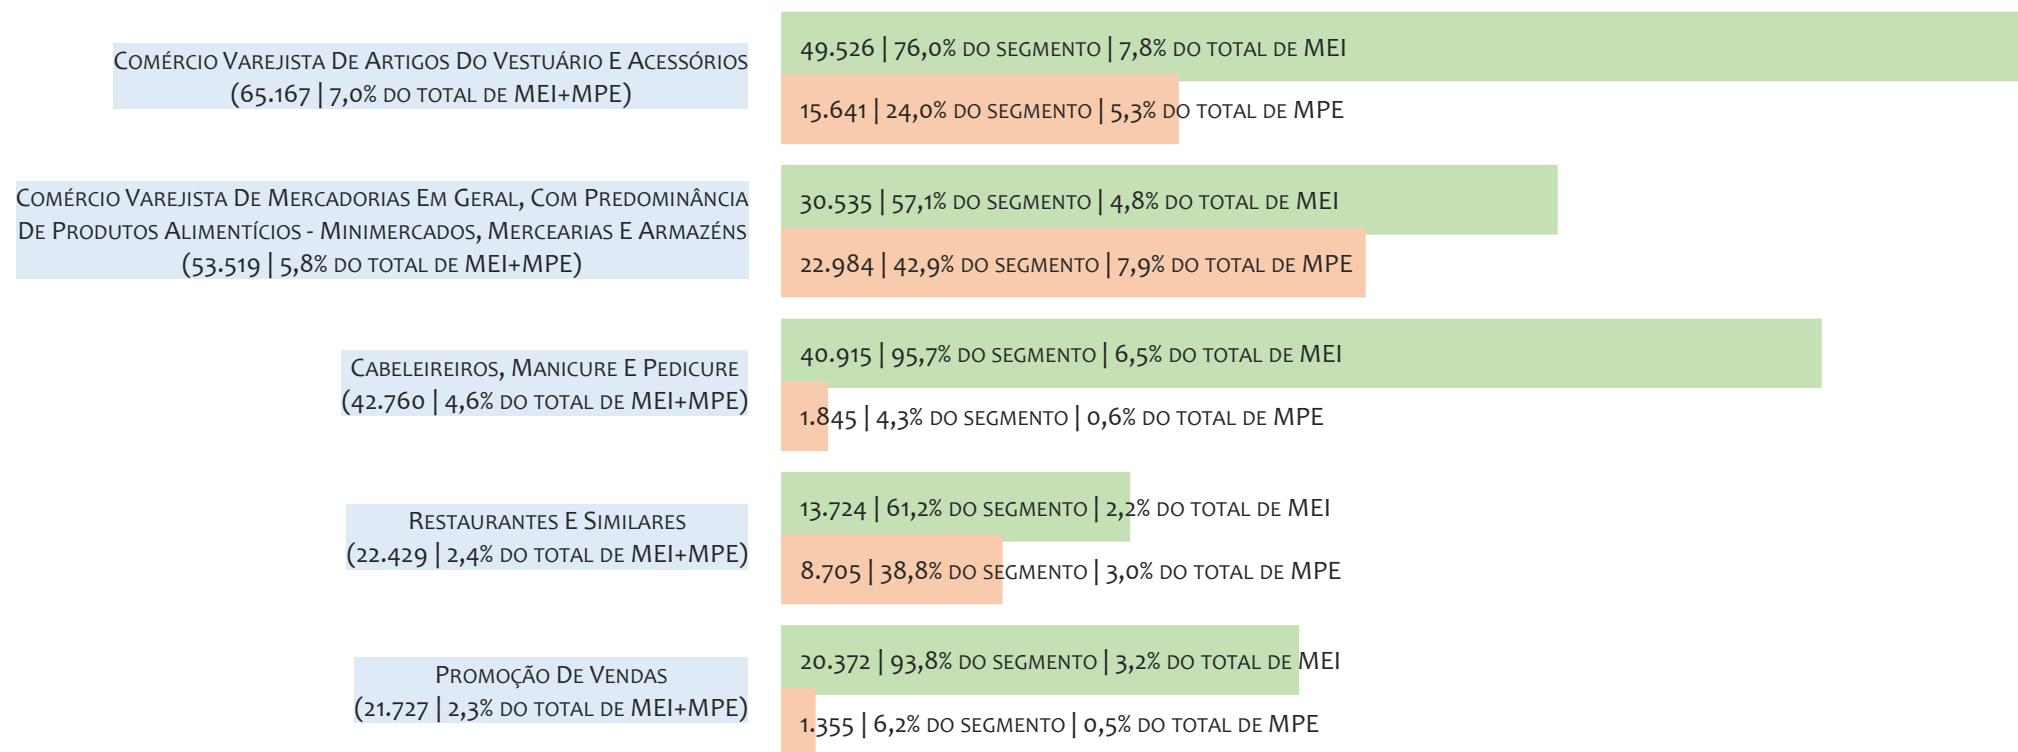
Comércio Varejista De Artigos Do Vestuário E Acessórios (65.167 | 7,0% do total de MEI+MPE)

49.526 | 76,0% do segmento | 7,8% do total de MEI

15.641 | 24,0% do segmento | 5,3% do total de MPE

Comércio Varejista De Mercadorias Em Geral, Com Predominância De Produtos Alimentícios - Minimercados, Mercearias E Armazéns (53.519 | 5,8% do total de MEI+MPE)

30.535 | 57,1% do segmento | 4,8% do total de MEI

22.984 | 42,9% do segmento | 7,9% do total de MPE

Cabeleireiros, Manicure E Pedicure (42.760 | 4,6% do total de MEI+MPE)

40.915 | 95,7% do segmento | 6,5% do total de MEI

1.845 | 4,3% do segmento | 0,6% do total de MPE

Restaurantes E Similares (22.429 | 2,4% do total de MEI+MPE)

13.724 | 61,2% do segmento | 2,2% do total de MEI

8.705 | 38,8% do segmento | 3,0% do total de MPE

Promoção De Vendas (21.727 | 2,3% do total de MEI+MPE)

20.372 | 93,8% do segmento | 3,2% do total de MEI

1.355 | 6,2% do segmento | 0,5% do total de MPE